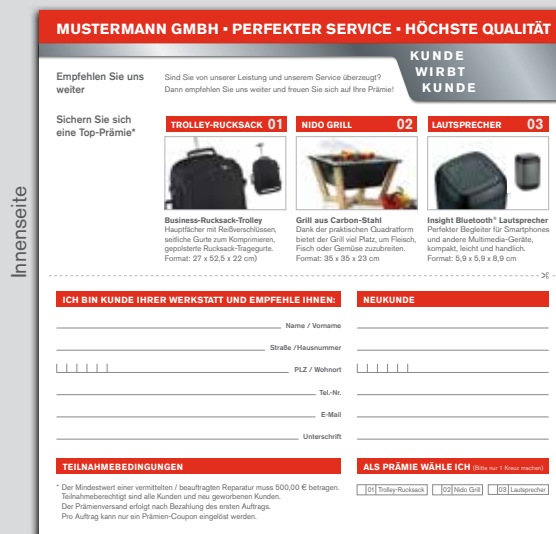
Innenseite

MUSTERMANN GMBH • PERFEKTER SERVICE • HÖCHSTE QUALITÄT

KUNDE WIRBT KUNDE

Empfehlen Sie uns weiter

Sind Sie von unserer Leistung und unserem Service überzeugt? Dann empfehlen Sie uns weiter und freuen Sie sich auf Ihre Prämie!

Sichern Sie sich eine Top-Prämie*

TROLLEY-RUCKSACK 01

Business-Rucksack-Trolley
Hauptfächer mit Reißverschlüssen, seitliche Gurte zum Komprimieren, gepolsterte Rucksack-Tragegurte.
Format: 27 x 52,5 x 22 cm)

NIDO GRILL 02

Grill aus Carbon-Stahl
Dank der praktischen Quadratform bietet der Grill viel Platz, um Fleisch, Fisch oder Gemüse zuzubreiten.
Format: 35 x 35 x 23 cm

LAUTSPRECHER 03

Insight Bluetooth® Lautsprecher
Perfekter Begleiter für Smartphones und andere Multimedia-Geräte, kompakt, leicht und handlich.
Format: 5,9 x 5,9 x 8,9 cm

ICH BIN KUNDE IHRER WERKSTATT UND EMPFEHLE IHNEN:

Name / Vorname

Straße /Hausnummer

PLZ / Wohnort

Tel.-Nr.

E-Mail

Unterschrift

NEUKUNDE

TEILNAHMEBEDINGUNGEN

* Der Mindestwert einer vermittelten / beauftragten Reparatur muss 500,00 € betragen.
Teilnahmeberechtigt sind alle Kunden und neu geworbenen Kunden.
Der Prämienversand erfolgt nach Bezahlung des ersten Auftrags.
Pro Auftrag kann nur ein Prämien-Coupon eingelöst werden.

ALS PRÄMIE WÄHLE ICH (Bitte nur 1 Kreuz machen)

01 Trolley-Rucksack
02 Nido Grill
03 Lautsprecher